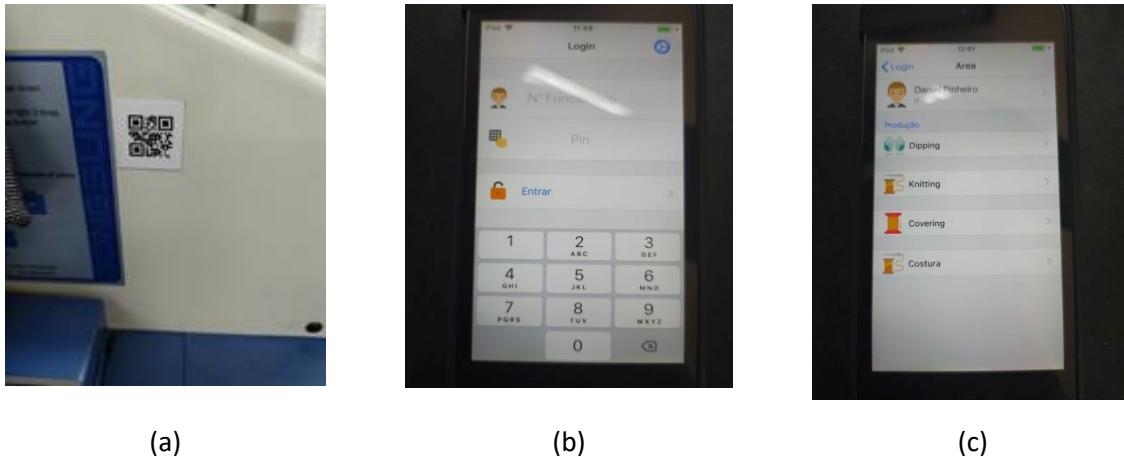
iPod 11:59

Login

Nº Funcionário

Pin

Entrar

1
2 ABC
3 DEF
4 GHI
5 JKL
6 MNO
7 PQRS
8 TUV
9 WXYZ
0

(b)

iPod 12:01

Login Area

Daniel Pinheiro

Produção

Dipping

Knitting

Covering

Costura

(a)

(c)